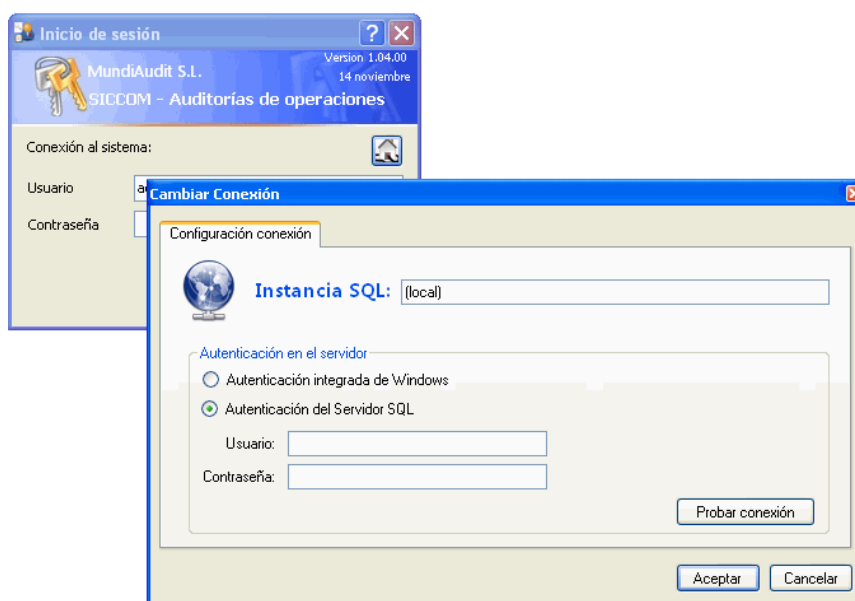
Inicio de sesión

MundiAudit S.L.

Version 1.04.00
14 noviembre

SICCOM - Auditorías de operaciones

Conexión al sistema:

Usuario

Contraseña

Cambiar Conexión

Configuración conexión

Instancia SQL: (local)

Autenticación en el servidor

Autenticación integrada de Windows

Autenticación del Servidor SQL

Usuario:

Contraseña:

Probar conexión

Aceptar

Cancelar